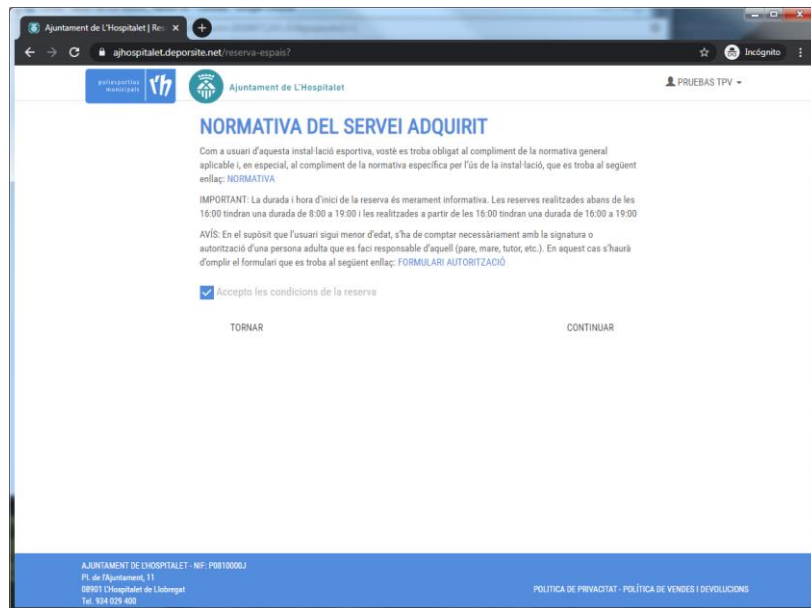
Ajuntament de L'Hospitalet | Res ×

ajhospitalet.deporsite.net/reserva-espais?

Incògnito

poliesportius municipals

Ajuntament de L'Hospitalet

PRUEBAS TPV

NORMATIVA DEL SERVEI ADQUIRIT

Com a usuari d'aquesta instal·lació esportiva, vostè es troba obligat al compliment de la normativa general aplicable i, en especial, al compliment de la normativa específica per l'ús de la instal·lació, que es troba al següent enllaç: NORMATIVA

IMPORTANT: La durada i hora d'inici de la reserva és merament informativa. Les reserves realitzades abans de les 16:00 tindran una durada de 8:00 a 19:00 i les realitzades a partir de les 16:00 tindran una durada de 16:00 a 19:00

AVÍS: En el supòsit que l'usuari sigui menor d'edat, s'ha de comptar necessàriament amb la signatura o autorització d'una persona adulta que es faci responsable d'aquell (pare, mare, tutor, etc.). En aquest cas s'haurà d'omplir el formulari que es troba al següent enllaç: FORMULARI AUTORITZACIÓ

Accepto les condicions de la reserva

TORNAR

CONTINUAR

AJUNTAMENT DE L'HOSPITALET - NIF: P0810000J
Pl. de l'Ajuntament, 11
08901 L'Hospitalet de Llobregat
Tel. 934 029 400

POLITICA DE PRIVACITAT - POLÍTICA DE VENDES I DEVOLUCIONS